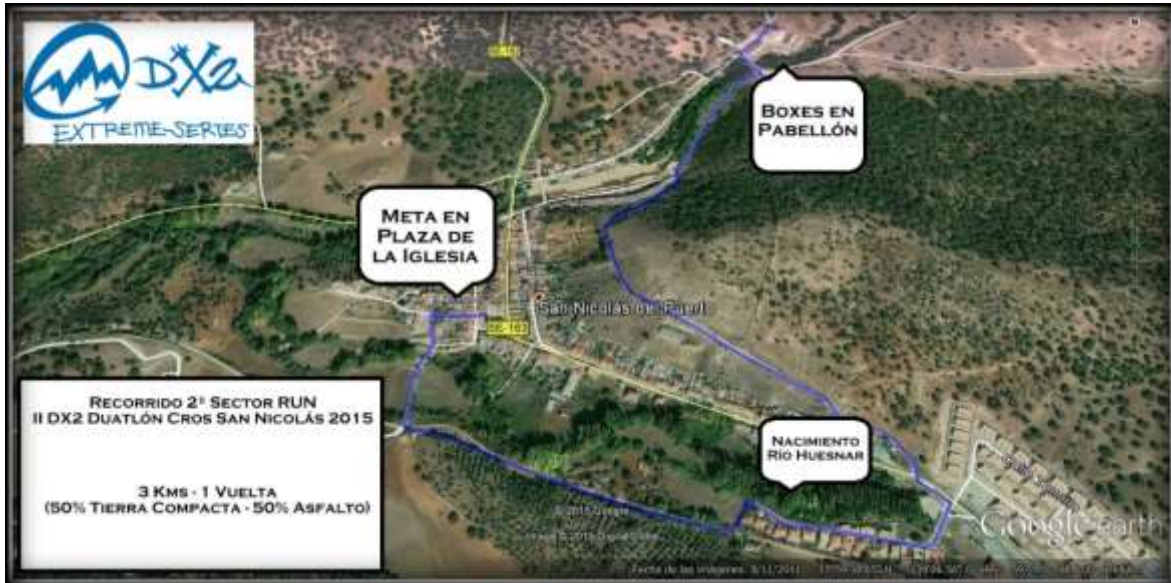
DX2
EXTREME-SERIES

Boxes en Pabellón

Meta en Plaza de la Iglesia

San Nicolás del Puerto

Recorrido 2º Sector RUN
II DX2 Duatlón Cros San Nicolás 2015

3 Kms - 1 Vuelta
(50% Tierra Compacta - 50% Asfalto)

Nacimiento Río Huesnar

© 2015 Google
Image © 2015 DigitalGlobe

Google earth

Fecha de las imágenes: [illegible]